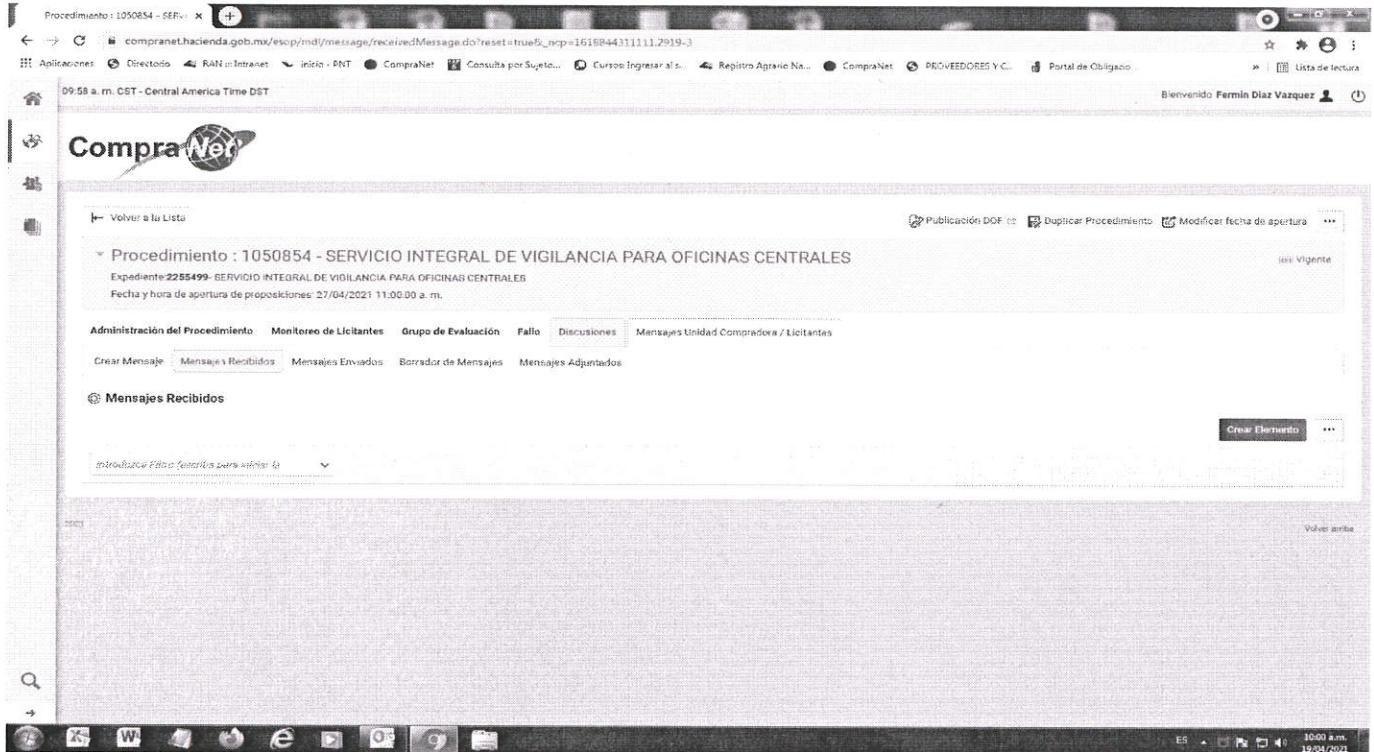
Procedimiento : 1050854 - SERV ×

compranet.hacienda.gob.mx/esop/mdl/message/receivedMessage.do?reset=true&_ncp=1618944311111.2919-3

Aplicaciones Directorio RAN :: Intranet inicio - PNT CompraNet Consulta por Sujeto... Cursos Ingresar al s... Registro Agrario Na... CompraNet PROVEEDORES Y C... Portal de Obligacio... Lista de lectura

09:58 a. m. CST - Central America Time DST

Bienvenido Fermin Diaz Vazquez

CompraNet

Volver a la Lista

Publicación DOF Duplicar Procedimiento Modificar fecha de apertura ...

Procedimiento : 1050854 - SERVICIO INTEGRAL DE VIGILANCIA PARA OFICINAS CENTRALES

Vigente

Expediente:2255499- SERVICIO INTEGRAL DE VIGILANCIA PARA OFICINAS CENTRALES

Fecha y hora de apertura de proposiciones: 27/04/2021 11:00:00 a. m.

Administración del Procedimiento Monitoreo de Licitantes Grupo de Evaluación Fallo Discusiones Mensajes Unidad Compradora / Licitantes

Crear Mensaje Mensajes Recibidos Mensajes Enviados Borrador de Mensajes Mensajes Adjuntados

Mensajes Recibidos

Crear Elemento ...

Introduzca Filtro (escriba para iniciar la

2021

Volver arriba

ES 10:00 a.m. 19/04/2021